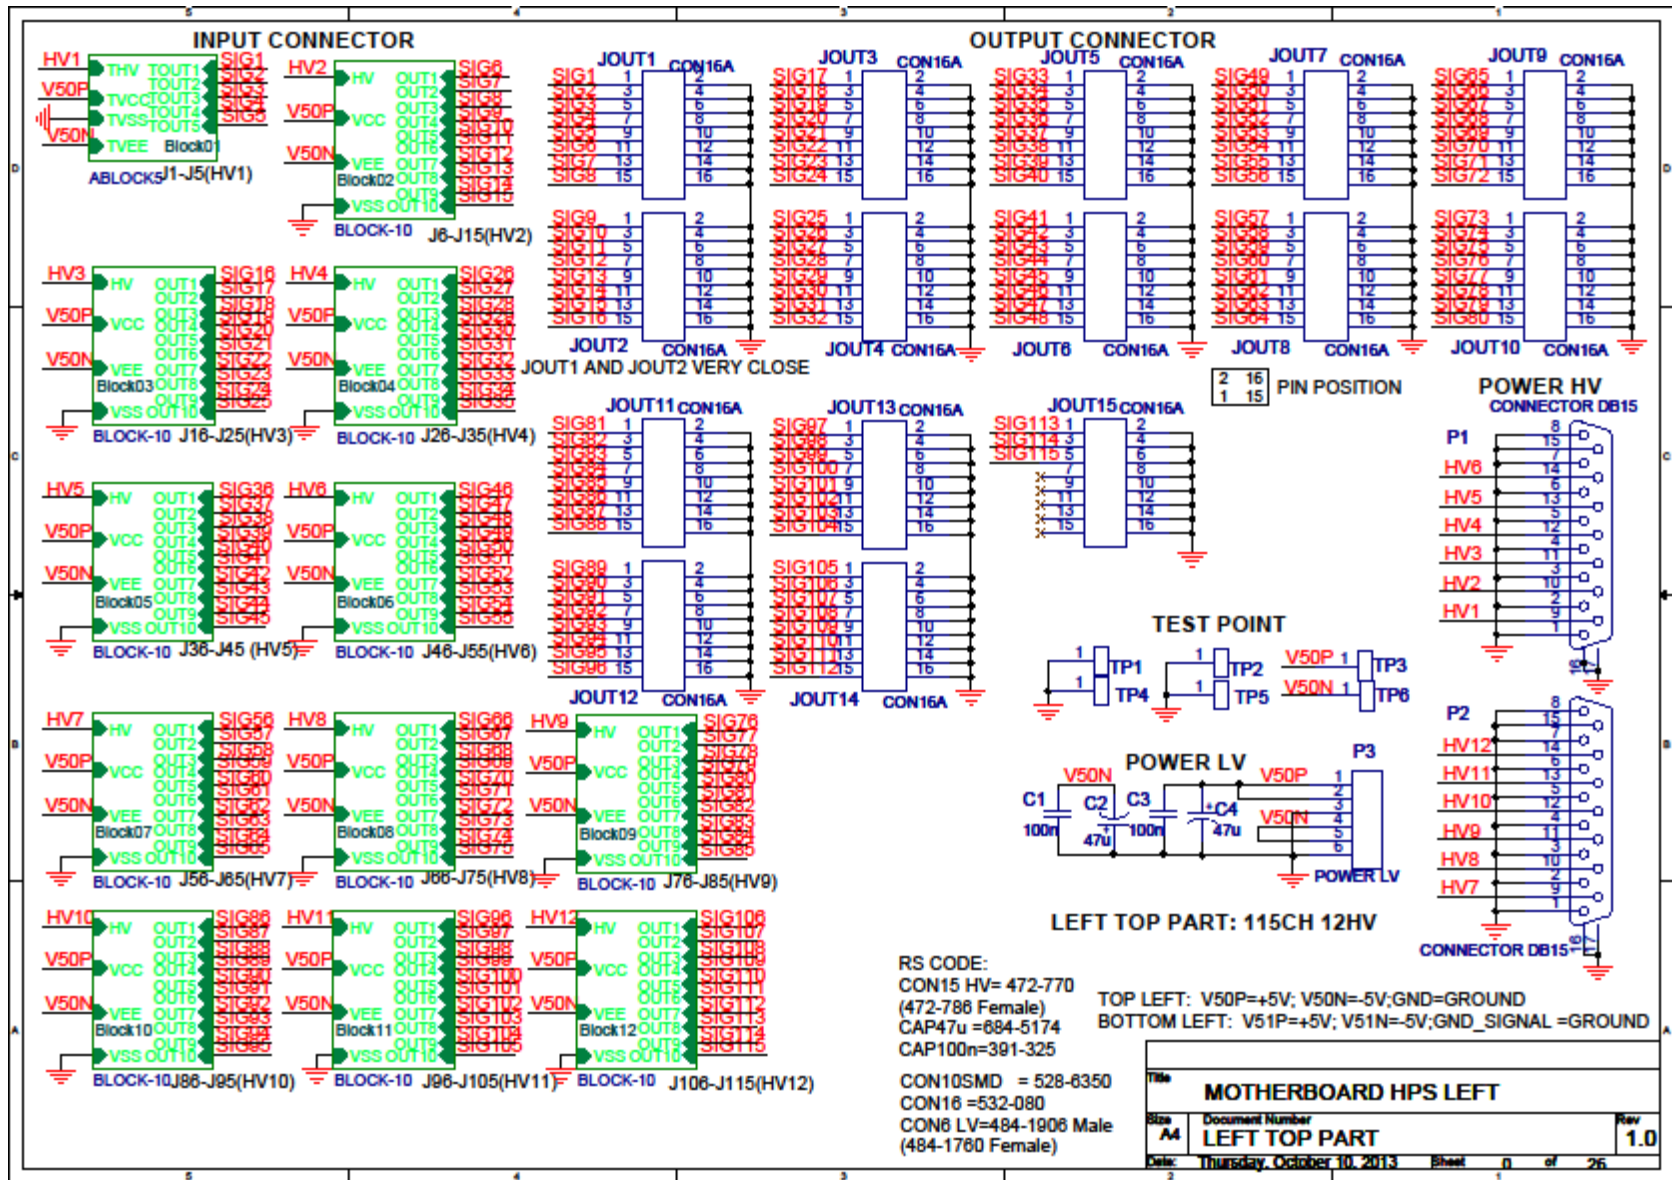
INPUT CONNECTOR

HV1 THV TOUT1 SIG1
TOUT2 SIG2
V50P TVCC TOUT3 SIG3
TVSS TOUT4 SIG4
V50N TOUT5 SIG5
TVEE Block01
ABLOCK5 J1-J5(HV1)

HV2 HV OUT1 SIG6
V50P VCC
V50N VEE
Block02
VSS OUT10 SIG15
BLOCK-10 J6-J15(HV2)

HV3 HV OUT1 SIG16
V50P VCC
V50N VEE
Block03
VSS OUT10 SIG25
BLOCK-10 J16-J25(HV3)

HV4 HV OUT1 SIG26
V50P VCC
V50N VEE
Block04
VSS OUT10 SIG35
BLOCK-10 J26-J35(HV4)

HV5 HV OUT1 SIG36
V50P VCC
V50N VEE
Block05
VSS OUT10 SIG45
BLOCK-10 J36-J45 (HV5)

HV6 HV OUT1 SIG46
V50P VCC
V50N VEE
Block06
VSS OUT10 SIG55
BLOCK-10 J46-J55(HV6)

HV7 HV OUT1 SIG56
V50P VCC
V50N VEE
Block07
VSS OUT10 SIG65
BLOCK-10 J56-J65(HV7)

HV8 HV OUT1 SIG66
V50P VCC
V50N VEE
Block08
VSS OUT10 SIG75
BLOCK-10 J66-J75(HV8)

HV9 HV OUT1 SIG76
V50P VCC
V50N VEE
Block09
VSS OUT10 SIG85
BLOCK-10 J76-J85(HV9)

HV10 HV OUT1 SIG86
V50P VCC
V50N VEE
Block10
VSS OUT10 SIG95
BLOCK-10 J86-J95(HV10)

HV11 HV OUT1 SIG96
V50P VCC
V50N VEE
Block11
VSS OUT10 SIG105
BLOCK-10 J96-J105(HV11)

HV12 HV OUT1 SIG106
V50P VCC
V50N VEE
Block12
VSS OUT10 SIG115
BLOCK-10 J106-J115(HV12)

OUTPUT CONNECTOR

JOUT1 CON16A
JOUT2 CON16A
JOUT3 CON16A
JOUT4 CON16A
JOUT5 CON16A
JOUT6 CON16A
JOUT7 CON16A
JOUT8 CON16A
JOUT9 CON16A
JOUT10 CON16A
JOUT11 CON16A
JOUT12 CON16A
JOUT13 CON16A
JOUT14 CON16A
JOUT15 CON16A

JOUT1 AND JOUT2 VERY CLOSE

| 2 | 16 |
|---|---|
| 1 | 15 |

PIN POSITION

POWER HV
CONNECTOR DB15
P1
HV6
HV5
HV4
HV3
HV2
HV1

P2
HV12
HV11
HV10
HV9
HV8
HV7
CONNECTOR DB15

TEST POINT
TP1 TP2 V50P TP3
TP4 TP5 V50N TP6

POWER LV
V50N V50P P3
C1 C2 C3 C4
100n 47u 100n 47u
V50N
POWER LV

LEFT TOP PART: 115CH 12HV

RS CODE:
CON15 HV= 472-770
(472-786 Female)
CAP47u =684-5174
CAP100n=391-325

CON10SMD = 528-6350
CON16 =532-080
CON6 LV=484-1906 Male
(484-1760 Female)

TOP LEFT: V50P=+5V; V50N=-5V;GND=GROUND
BOTTOM LEFT: V51P=+5V; V51N=-5V;GND_SIGNAL =GROUND

Title
MOTHERBOARD HPS LEFT
Size A4
Document Number
LEFT TOP PART
Rev 1.0
Date: Thursday, October 10, 2013 Sheet 0 of 26